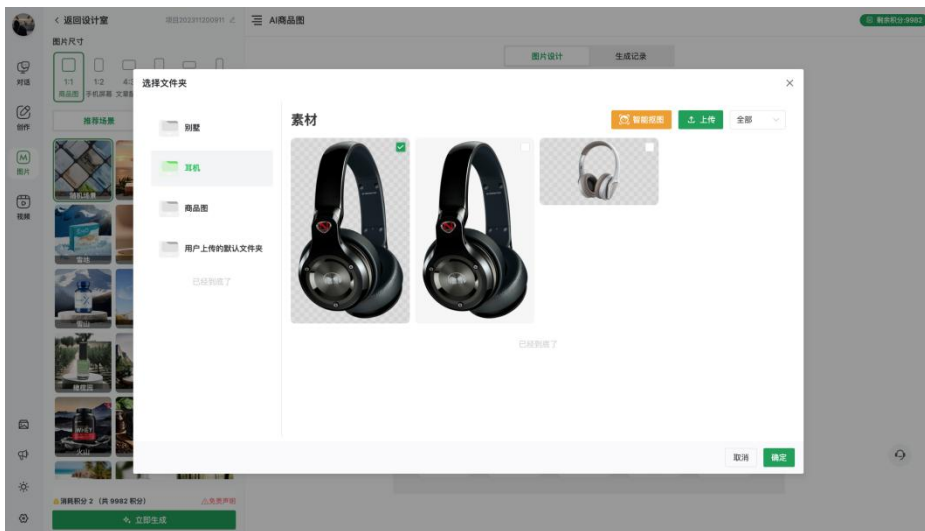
< 返回设计室
项目20231120091
AI商品图
剩余积分:9982

图片尺寸
1:1 商品图
1:2 手机屏幕
4:3 文章配图

对话
创作
图片
视频

推荐场景
随机场景
雪地
雪山
橄榄园
火山

图片设计
生成记录

选择文件夹
×

别墅
耳机
商品图
用户上传的默认文件夹
已经到底了

素材
智能抠图
上传
全部

已经到底了

取消
确定

消耗积分 2 (共 9982 积分)
免责声明
立即生成